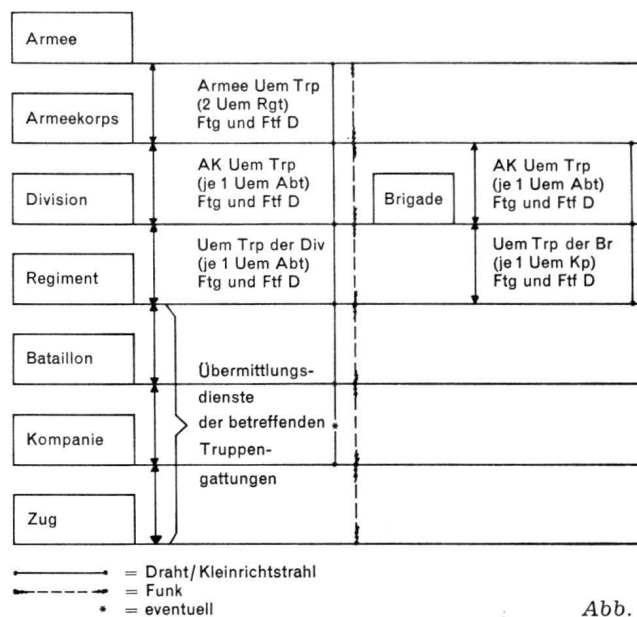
Armee

Armeekorps

Armee Uem Trp (2 Uem Rgt) Ftg und Ftf D

Division

AK Uem Trp (je 1 Uem Abt) Ftg und Ftf D

Brigade

AK Uem Trp (je 1 Uem Abt) Ftg und Ftf D

Regiment

Uem Trp der Div (je 1 Uem Abt) Ftg und Ftf D

Uem Trp der Br (je 1 Uem Kp) Ftg und Ftf D

Bataillon

Kompanie

Zug

Übermittlungsdienste der betreffenden Truppengattungen

*

= Draht/Kleinrichtstrahl
= Funk
* = eventuell

Abb.